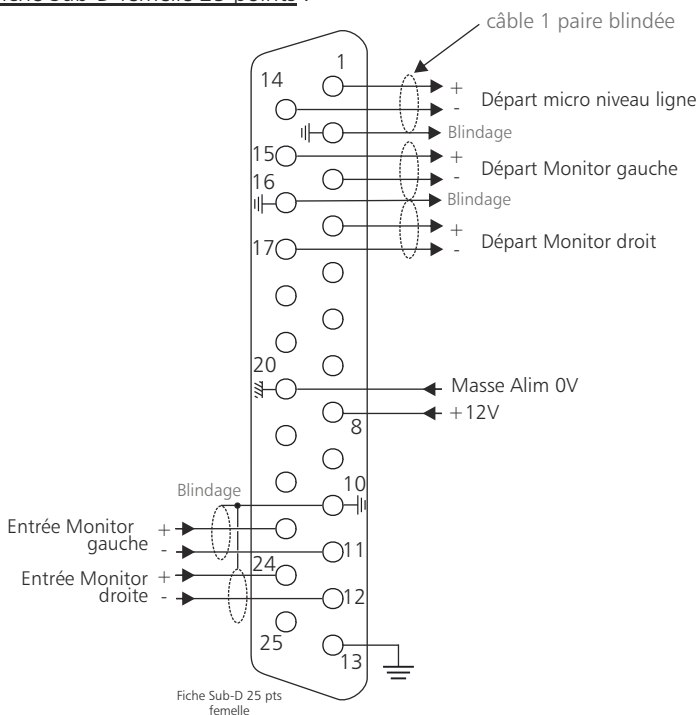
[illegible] Sub-D femelle 25 points :

câble 1 paire blindée

1
14
+
-
Départ micro niveau ligne
Blindage
15
+
-
Départ Monitor gauche
16
Blindage
+
-
17
Départ Monitor droit
20
Masse Alim 0V
8
+12V
10
Blindage
Entrée Monitor gauche
+
-
11
24
Entrée Monitor droite
+
-
12
25
13

Fiche Sub-D 25 pts femelle